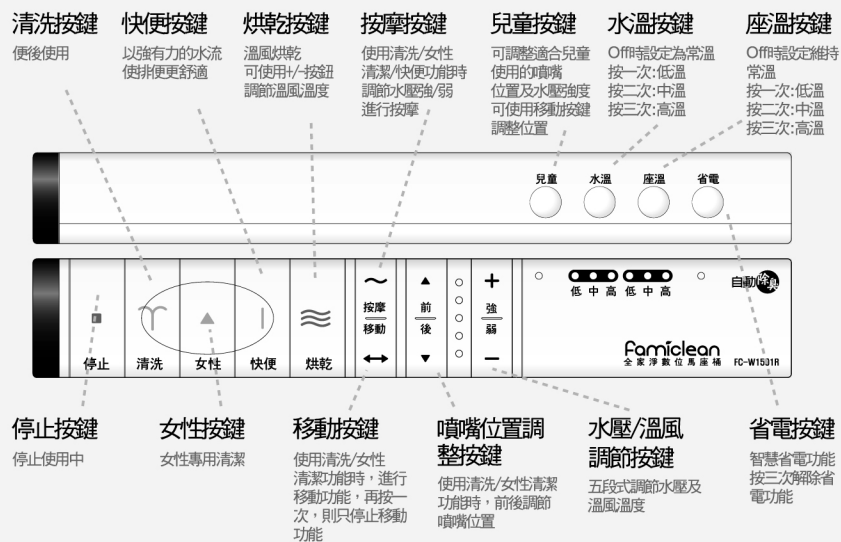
清洗按鍵
便後使用

快便按鍵
以強有力的水流使排便更舒適

烘乾按鍵
溫風烘乾
可使用+/-按鈕調節溫風溫度

按摩按鍵
使用清洗/女性清潔/快便功能時調節水壓強/弱進行按摩

兒童按鍵
可調整適合兒童使用的噴嘴位置及水壓強度
可使用移動按鍵調整位置

水溫按鍵
Off時設定為常溫
按一次:低溫
按二次:中溫
按三次:高溫

座溫按鍵
Off時設定維持常溫
按一次:低溫
按二次:中溫
按三次:高溫

兒童 水溫 座溫 省電

停止 清洗 女性 快便 烘乾

按摩
移動

前
後

+
強
弱
−

低 中 高 低 中 高

自動除臭

famiclean
全家淨數位馬座桶
FC-W1501R

停止按鍵
停止使用中

女性按鍵
女性專用清潔

移動按鍵
使用清洗/女性清潔功能時，進行移動功能，再按一次，則只停止移動功能

噴嘴位置調整按鍵
使用清洗/女性清潔功能時，前後調節噴嘴位置

水壓/溫風調節按鍵
五段式調節水壓及溫風溫度

省電按鍵
智慧省電功能
按三次解除省電功能